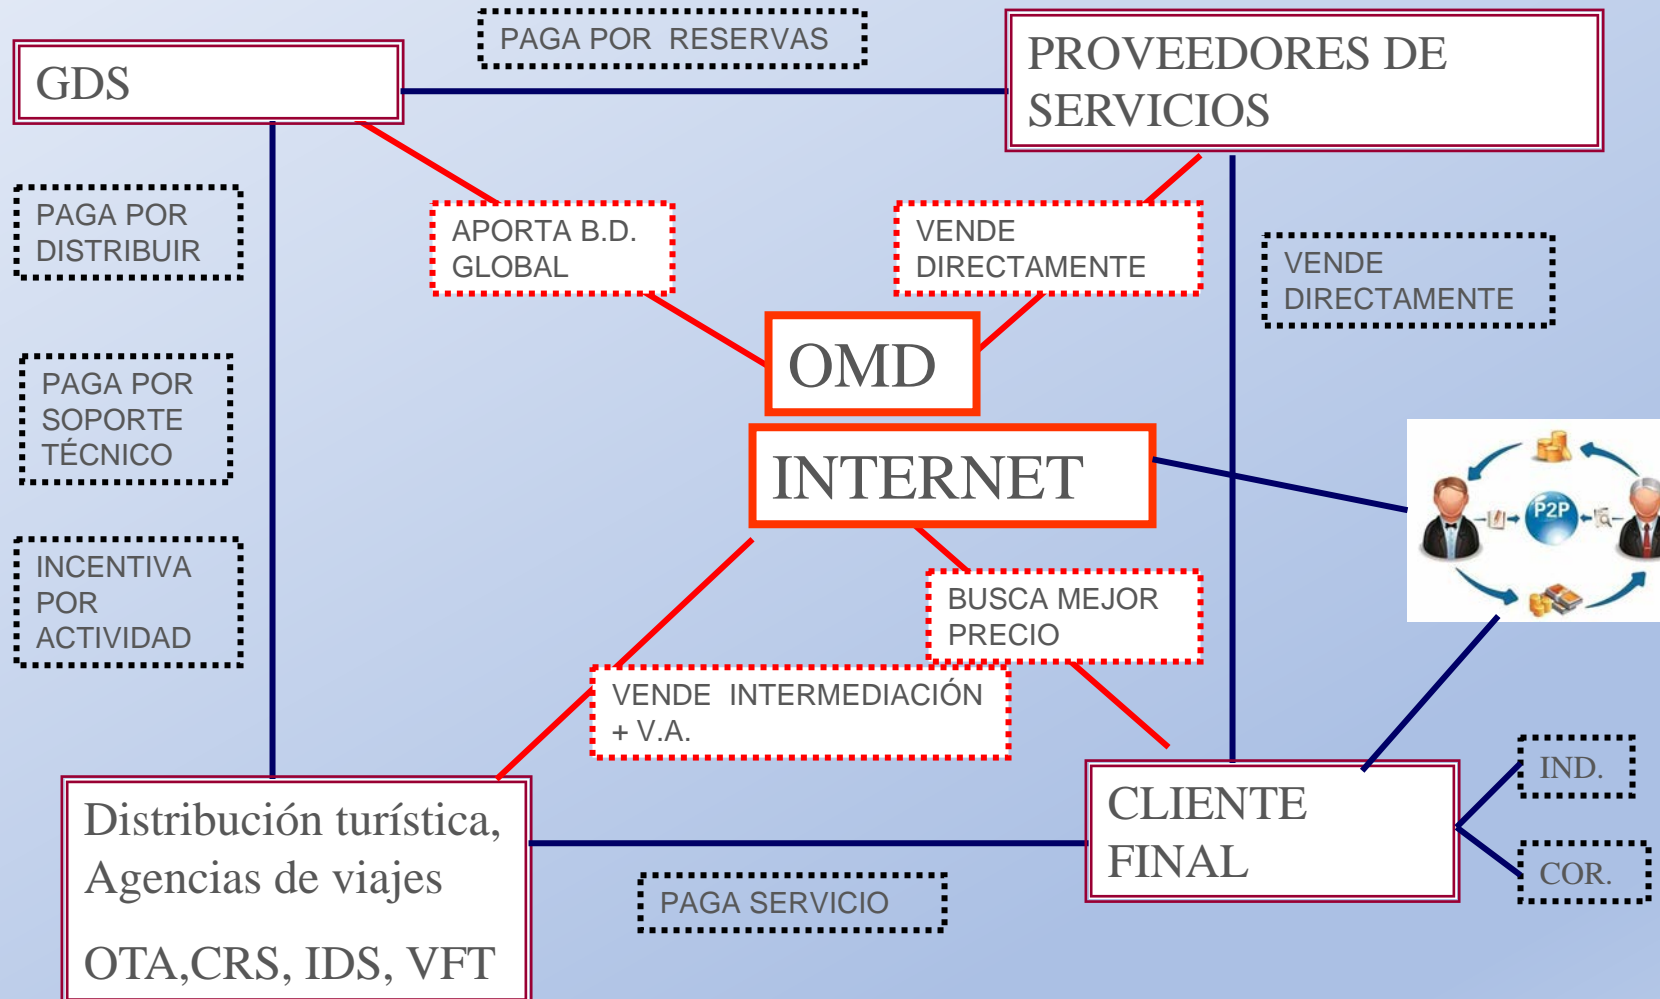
GDS

PAGA POR RESERVAS

PROVEEDORES DE SERVICIOS

PAGA POR DISTRIBUIR

APORTA B.D. GLOBAL

VENDE DIRECTAMENTE

VENDE DIRECTAMENTE

OMD

PAGA POR SOPORTE TÉCNICO

INTERNET

P2P

INCENTIVA POR ACTIVIDAD

BUSCA MEJOR PRECIO

VENDE INTERMEDIACIÓN + V.A.

IND.

Distribución turística, Agencias de viajes

OTA,CRS, IDS, VFT

CLIENTE FINAL

COR.

PAGA SERVICIO